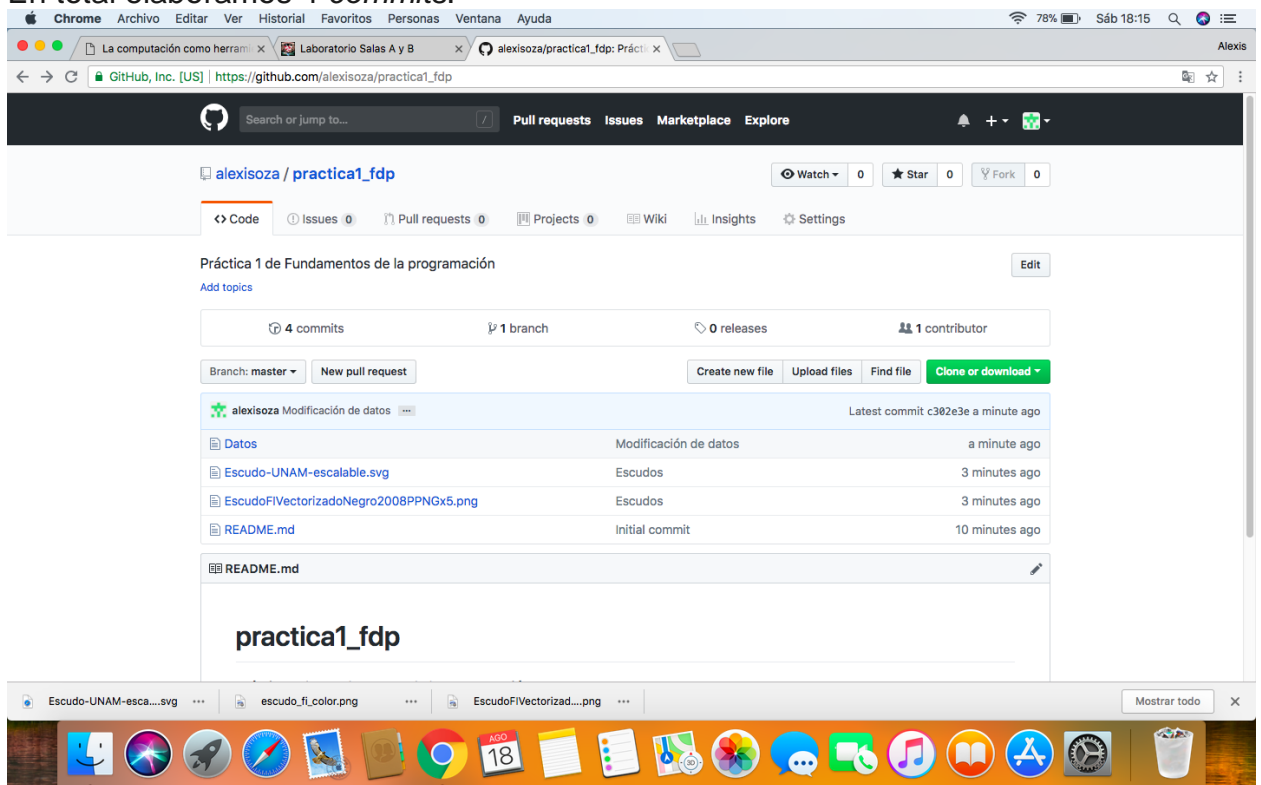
En total elaboramos 4 commits.

Chrome Archivo Editar Ver Historial Favoritos Personas Ventana Ayuda
78% Sáb 18:15

La computación como herram ×
Laboratorio Salas A y B ×
alexisoza/practica1_fdp: Práct ×

Alexis

GitHub, Inc. [US] | https://github.com/alexisoza/practica1_fdp

Search or jump to...
Pull requests Issues Marketplace Explore

alexisoza / practica1_fdp
Watch 0 Star 0 Fork 0

Code Issues 0 Pull requests 0 Projects 0 Wiki Insights Settings

Práctica 1 de Fundamentos de la programación
Add topics
Edit

4 commits 1 branch 0 releases 1 contributor

Branch: master New pull request
Create new file Upload files Find file Clone or download

alexisoza Modificación de datos ...
Latest commit c302e3e a minute ago

| | | |
|---|---|---|
| Datos | Modificación de datos | a minute ago |
| Escudo-UNAM-escalable.svg | Escudos | 3 minutes ago |
| EscudoFIVectorizadoNegro2008PPNGx5.png | Escudos | 3 minutes ago |
| README.md | Initial commit | 10 minutes ago |

README.md

practica1_fdp

Escudo-UNAM-esca....svg
escudo_fi_color.png
EscudoFIVectorizad....png
Mostrar todo

AGO
18